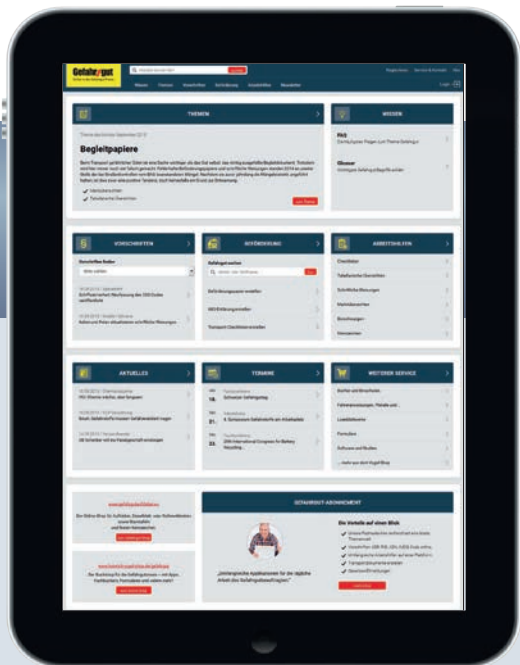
Gefahrgut

Wissen Themen Vorschriften Beförderung Arbeitshilfen Newsletter

THEMEN

Thema des Monats September 2013

Begleitpapiere

WISSEN

FAQ

Glossar

VORSCHRIFTEN

BEFÖRDERUNG

ARBEITSHILFEN

Checklisten

Tabellarische Übersichten

Schriftliche Weisungen

Musterbriefe

Berechnungen

Formularen

AKTUELLES

TERMINE

18.

21.

23.

WEITERER SERVICE

Bücher und Broschüren

Formulare

Software und Medien

GEFAHRGUT-ABONNEMENT

Die Vorteile auf einen Blick